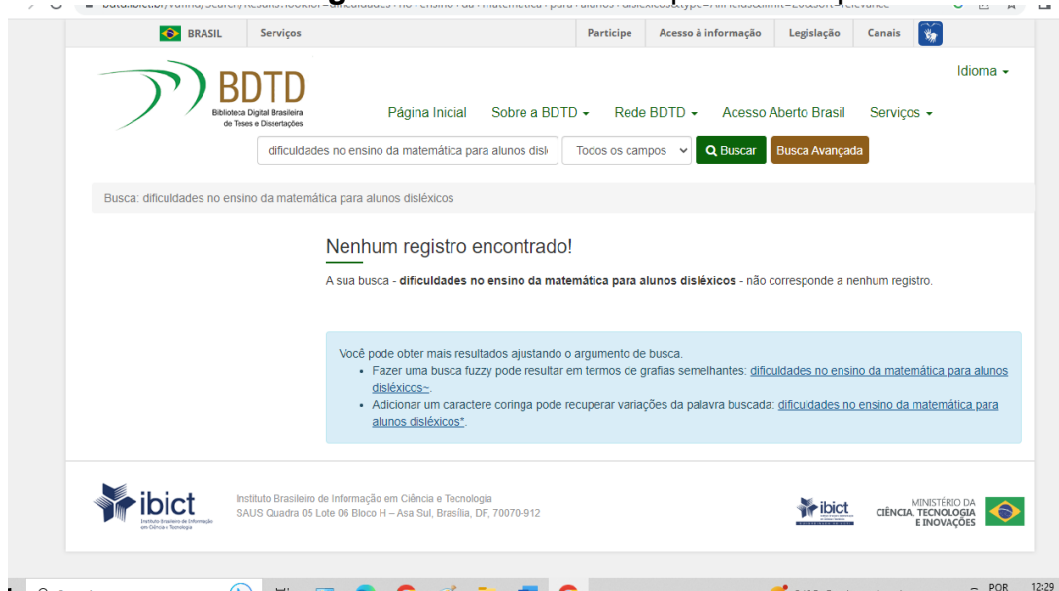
BRASIL Serviços Participe Acesso à informação Legislação Canais

BDTD
Biblioteca Digital Brasileira de Teses e Dissertações

Idioma

Página Inicial Sobre a BDTD Rede BDTD Acesso Aberto Brasil Serviços

dificuldades no ensino da matemática para alunos disl
Todos os campos
Buscar
Busca Avançada

Busca: dificuldades no ensino da matemática para alunos disléxicos

Nenhum registro encontrado!

A sua busca - **dificuldades no ensino da matemática para alunos disléxicos** - não corresponde a nenhum registro.

Você pode obter mais resultados ajustando o argumento de busca.
• Fazer uma busca fuzzy pode resultar em termos de grafias semelhantes: dificuldades no ensino da matemática para alunos disléxicos~.
• Adicionar um caractere coringa pode recuperar variações da palavra buscada: dificuldades no ensino da matemática para alunos disléxicos*.

ibict
Instituto Brasileiro de Informação em Ciência e Tecnologia

Instituto Brasileiro de Informação em Ciência e Tecnologia
SAUS Quadra 05 Lote 06 Bloco H – Asa Sul, Brasília, DF, 70070-912

ibict

MINISTÉRIO DA CIÊNCIA, TECNOLOGIA E INOVAÇÕES

POR 12:29